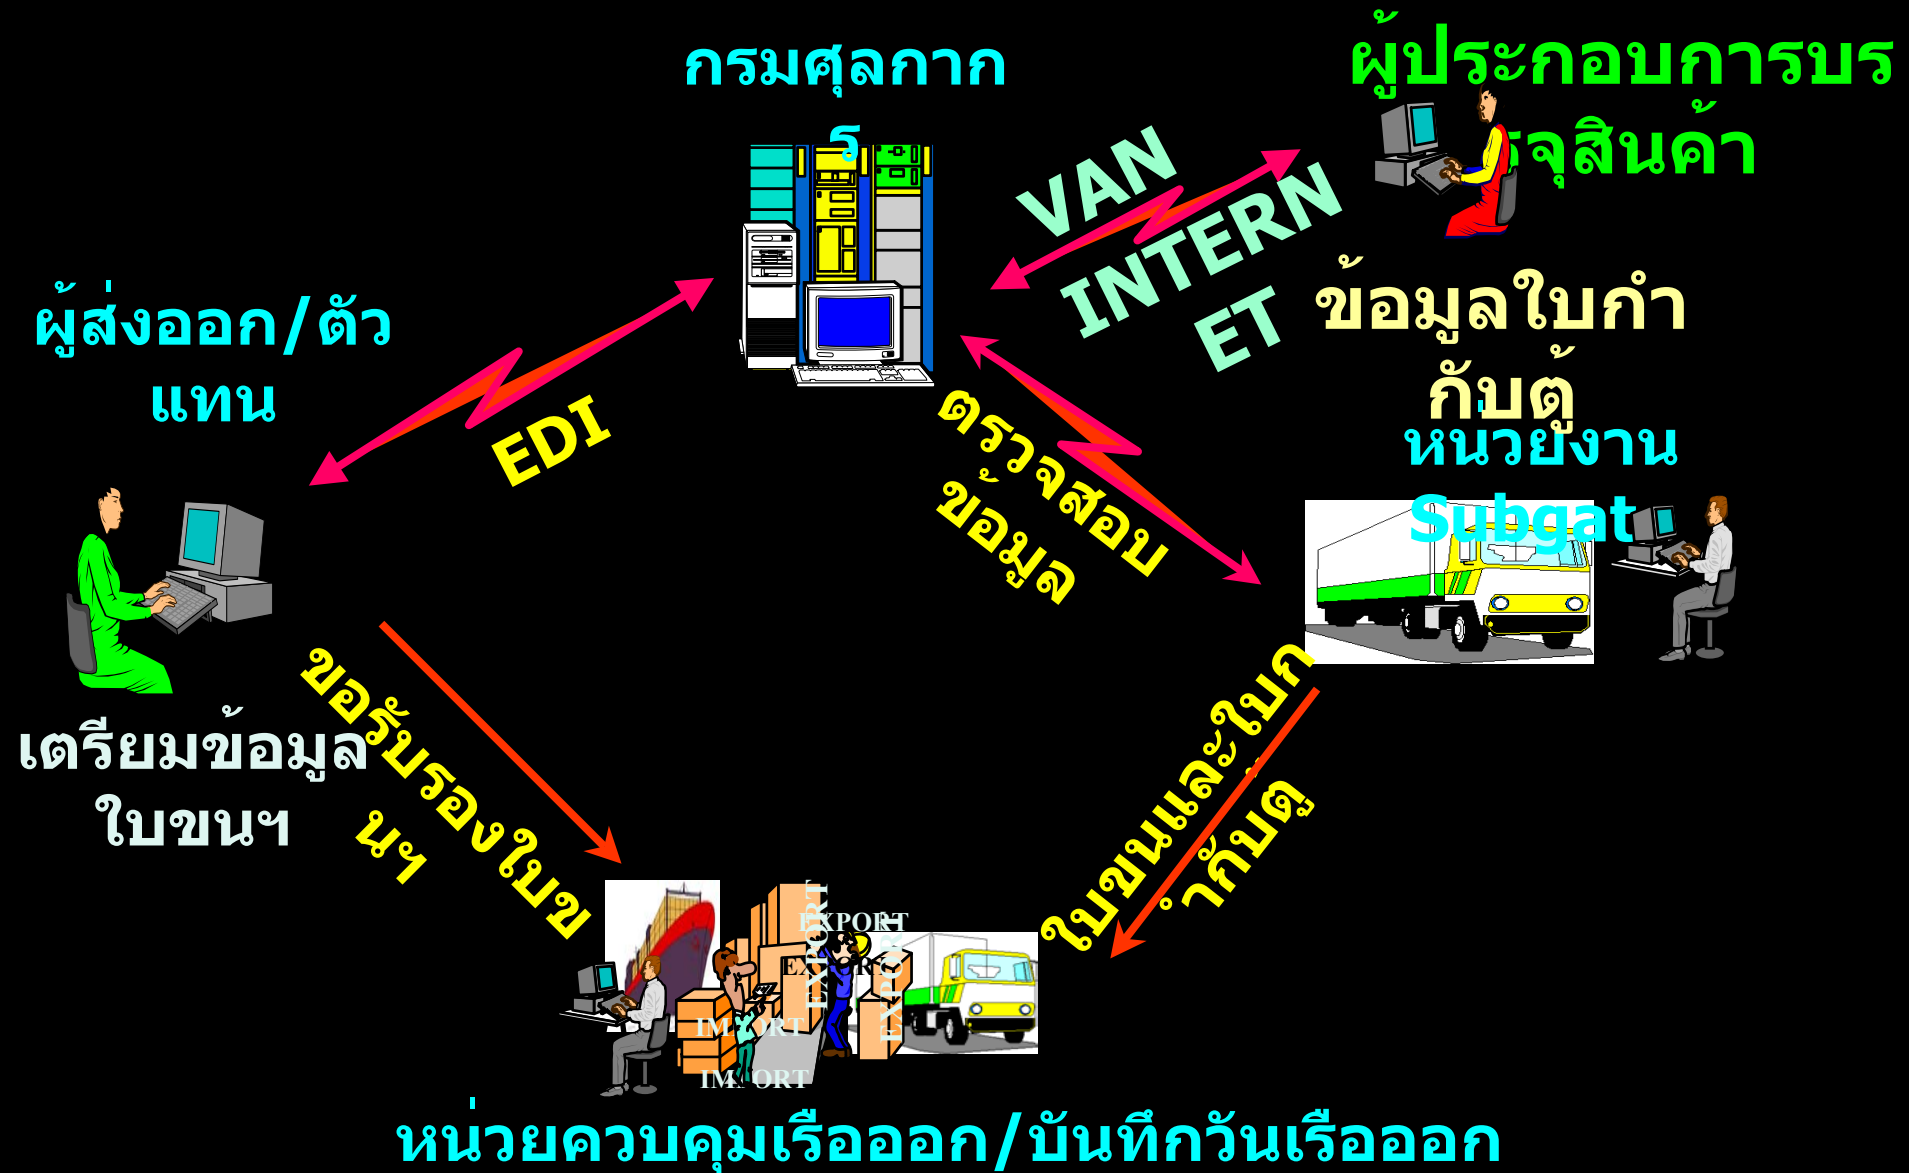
กรมศุลกากร

ผู้ประกอบการบรรจุสินค้า

VAN

INTERNET

ข้อมูลใบกำกับตู้

ผู้ส่งออก/ตัวแทน

EDI

ตรวจสอบข้อมูล

หน่วยงาน Subgat

เตรียมข้อมูลใบขนฯ

ขอรับรองใบขนฯ

ใบขนและใบกำกับตู้

EXPORT

EXPORT

EXPORT

EXPORT

IMPORT

IMPORT

หน่วยควบคุมเรือออก/บันทึกวันเรือออก